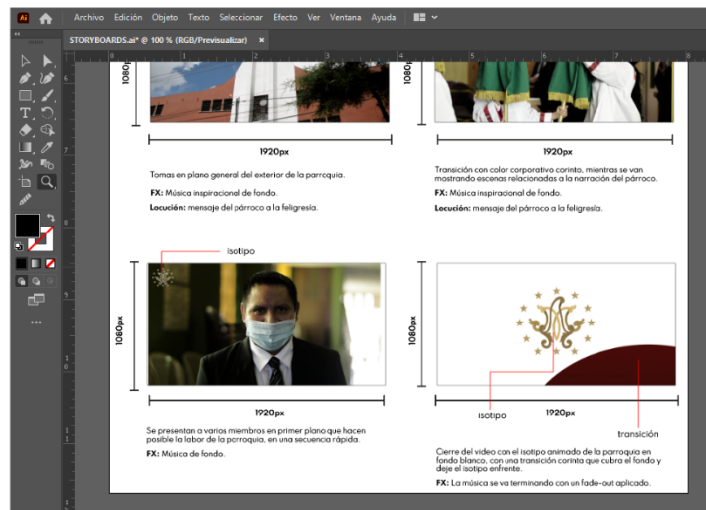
Ai Archivo Edición Objeto Texto Seleccionar Efecto Ver Ventana Ayuda

STORYBOARDS.ai* @ 100 % (RGB/Previsualizar) ×

1080px

1920px

Tomas en plano general del exterior de la parroquia.

**FX:** Música inspiracional de fondo.

**Locución:** mensaje del párroco a la feligresía.

1080px

1920px

Transición con color corporativo corinto, mientras se van mostrando escenas relacionadas a la narración del párroco.

**FX:** Música inspiracional de fondo.

**Locución:** mensaje del párroco a la feligresía.

Isotipo

1080px

1920px

Se presentan a varios miembros en primer plano que hacen posible la labor de la parroquia, en una secuencia rápida.

**FX:** Música de fondo.

1080px

isotipo

1920px

transición

Cierre del video con el isotipo animado de la parroquia en fondo blanco, con una transición corinta que cubra el fondo y deje el isotipo enfrente.

**FX:** La música se va terminando con un fade-out aplicado.